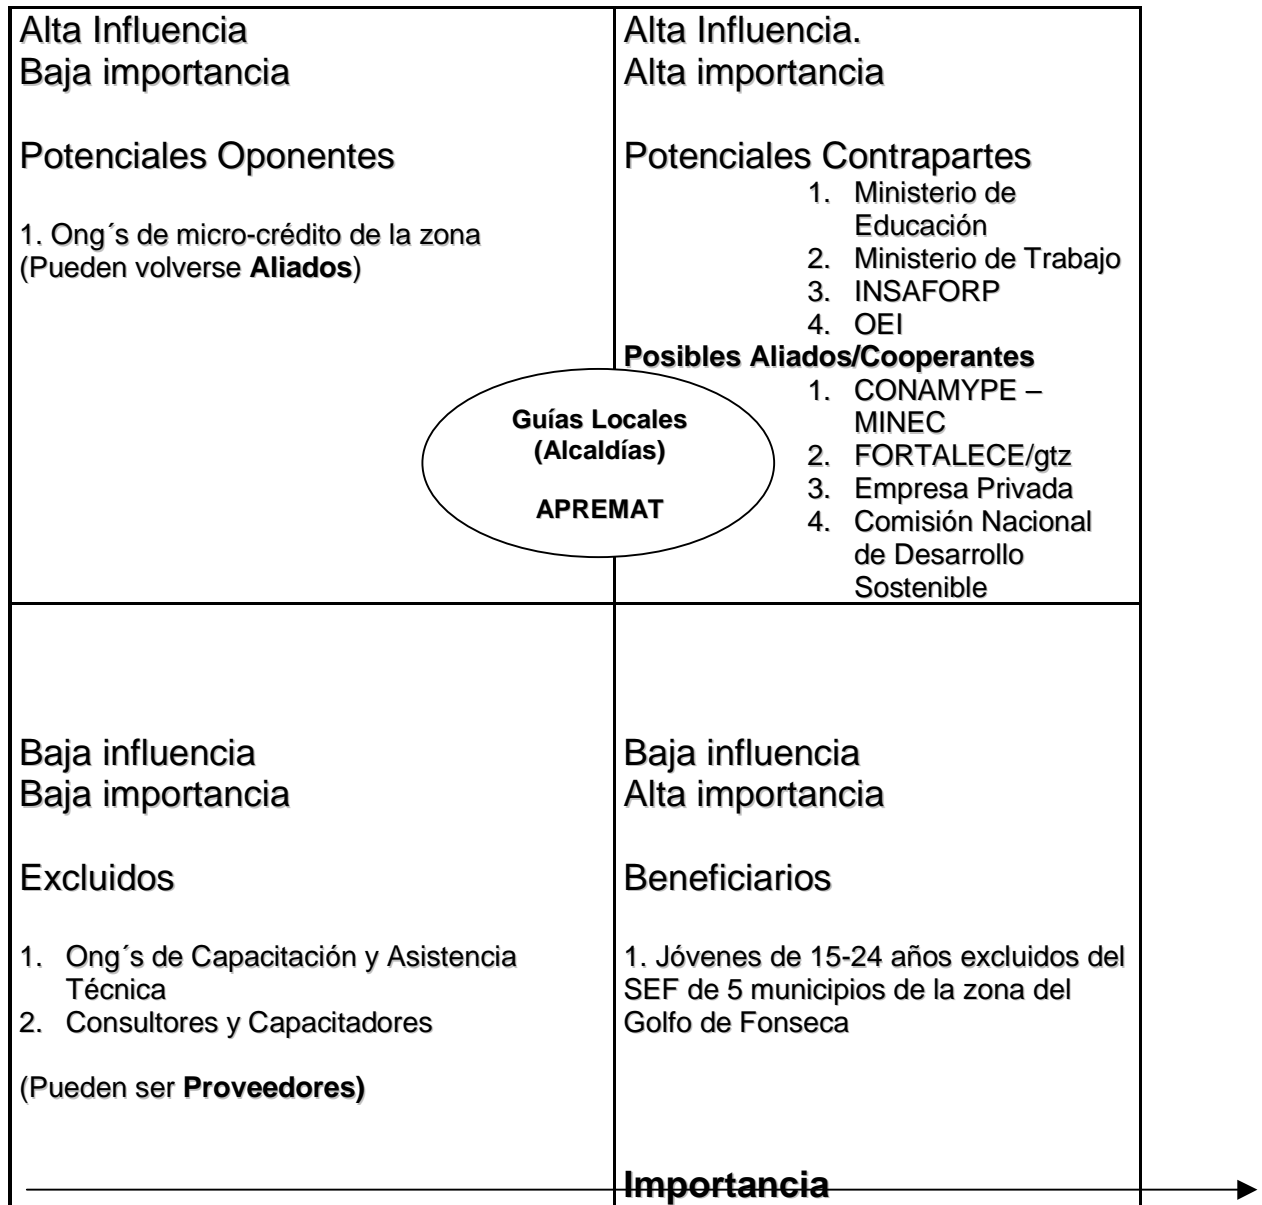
| Alta Influencia<br>Baja importancia<br><br>Potenciales Oponentes<br><br>1. Ong´s de micro-crédito de la zona (Pueden volverse **Aliados**) | Alta Influencia.<br>Alta importancia<br><br>Potenciales Contrapartes<br>1. Ministerio de Educación<br>2. Ministerio de Trabajo<br>3. INSAFORP<br>4. OEI<br>**Posibles Aliados/Cooperantes**<br>1. CONAMYPE – MINEC<br>2. FORTALECE/gtz<br>3. Empresa Privada<br>4. Comisión Nacional de Desarrollo Sostenible |
|---|---|
| Baja influencia<br>Baja importancia<br><br>Excluidos<br><br>1. Ong´s de Capacitación y Asistencia Técnica<br>2. Consultores y Capacitadores<br><br>(Pueden ser **Proveedores)** | Baja influencia<br>Alta importancia<br><br>Beneficiarios<br><br>1. Jóvenes de 15-24 años excluidos del SEF de 5 municipios de la zona del Golfo de Fonseca |

**Guías Locales (Alcaldías)**

**APREMAT**

**Importancia**